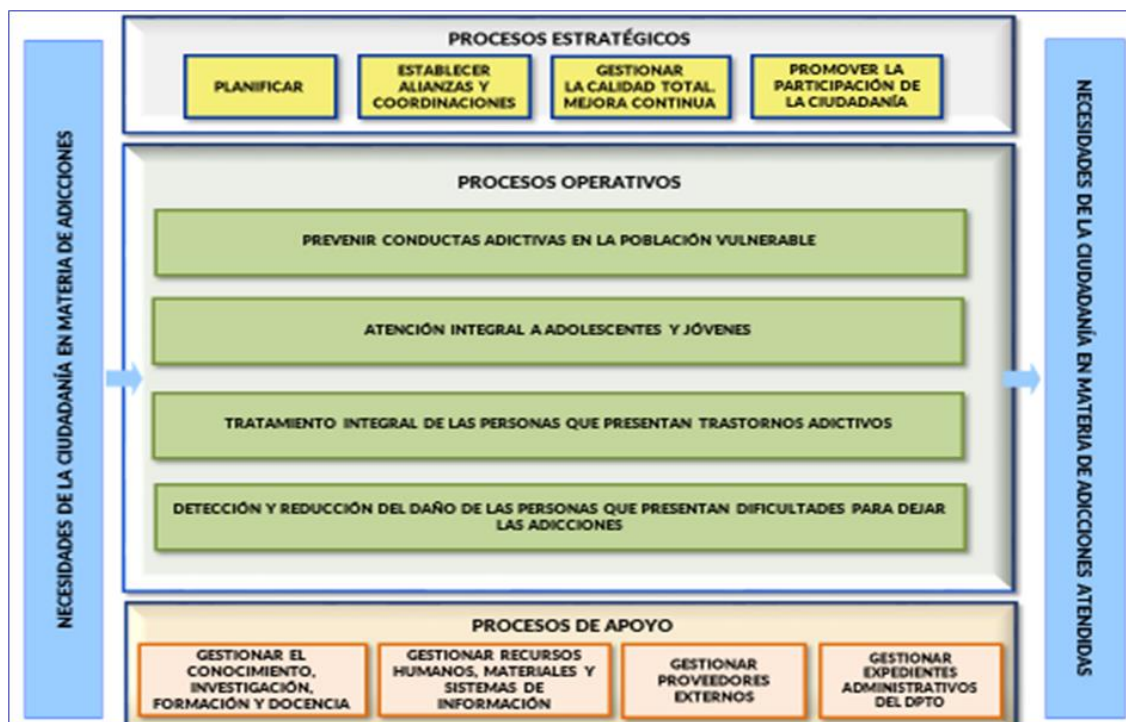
NECESIDADES DE LA CIUDADANÍA EN MATERIA DE ADICCIONES

PROCESOS ESTRATÉGICOS

PLANIFICAR

ESTABLECER ALIANZAS Y COORDINACIONES

GESTIONAR LA CALIDAD TOTAL. MEJORA CONTINUA

PROMOVER LA PARTICIPACIÓN DE LA CIUDADANÍA

PROCESOS OPERATIVOS

PREVENIR CONDUCTAS ADICTIVAS EN LA POBLACIÓN VULNERABLE

ATENCIÓN INTEGRAL A ADOLESCENTES Y JÓVENES

TRATAMIENTO INTEGRAL DE LAS PERSONAS QUE PRESENTAN TRASTORNOS ADICTIVOS

DETECCIÓN Y REDUCCIÓN DEL DAÑO DE LAS PERSONAS QUE PRESENTAN DIFICULTADES PARA DEJAR LAS ADICCIONES

PROCESOS DE APOYO

GESTIONAR EL CONOCIMIENTO, INVESTIGACIÓN, FORMACIÓN Y DOCENCIA

GESTIONAR RECURSOS HUMANOS, MATERIALES Y SISTEMAS DE INFORMACIÓN

GESTIONAR PROVEEDORES EXTERNOS

GESTIONAR EXPEDIENTES ADMINISTRATIVOS DEL DPTO

NECESIDADES DE LA CIUDADANÍA EN MATERIA DE ADICCIONES ATENDIDAS